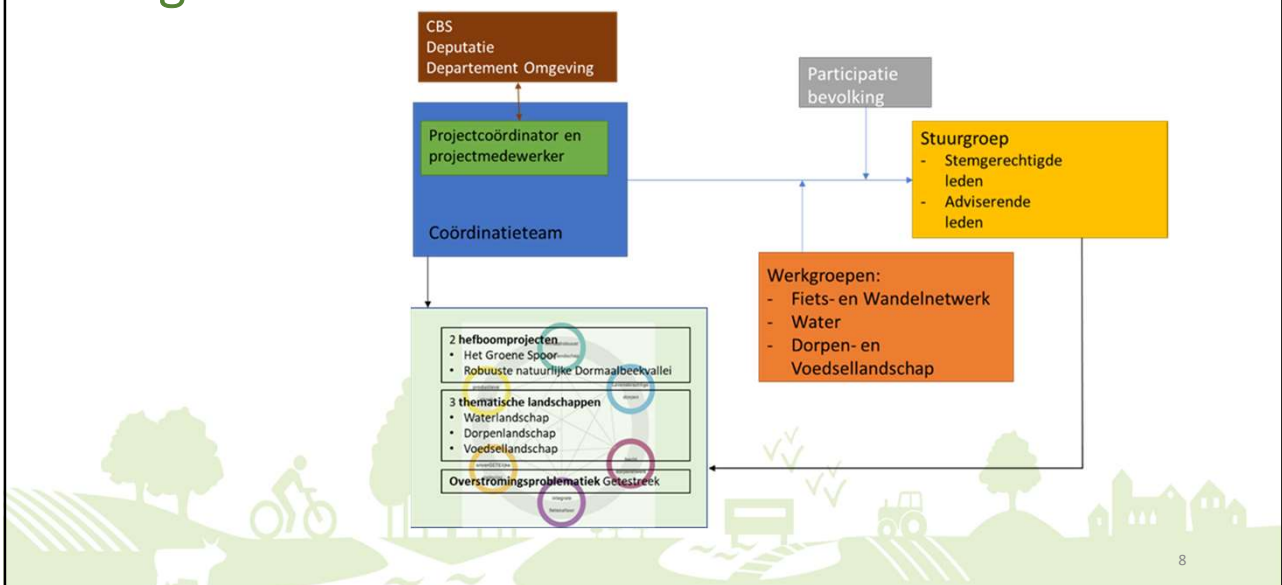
CBS
Deputatie
Departement Omgeving

Participatie bevolking

Projectcoördinator en projectmedewerker

Coördinatieteam

Stuurgroep
- Stemgerechtigde leden
- Adviserende leden

Werkgroepen:
- Fiets- en Wandelnetwerk
- Water
- Dorpen- en Voedsellandschap

2 hefboomprojecten
• Het Groene Spoor
• Robuuste natuurlijke Dormaalbeekvallei

3 thematische landschappen
• Waterlandschap
• Dorpenlandschap
• Voedsellandschap

Overstromingsproblematiek Getestreek

8